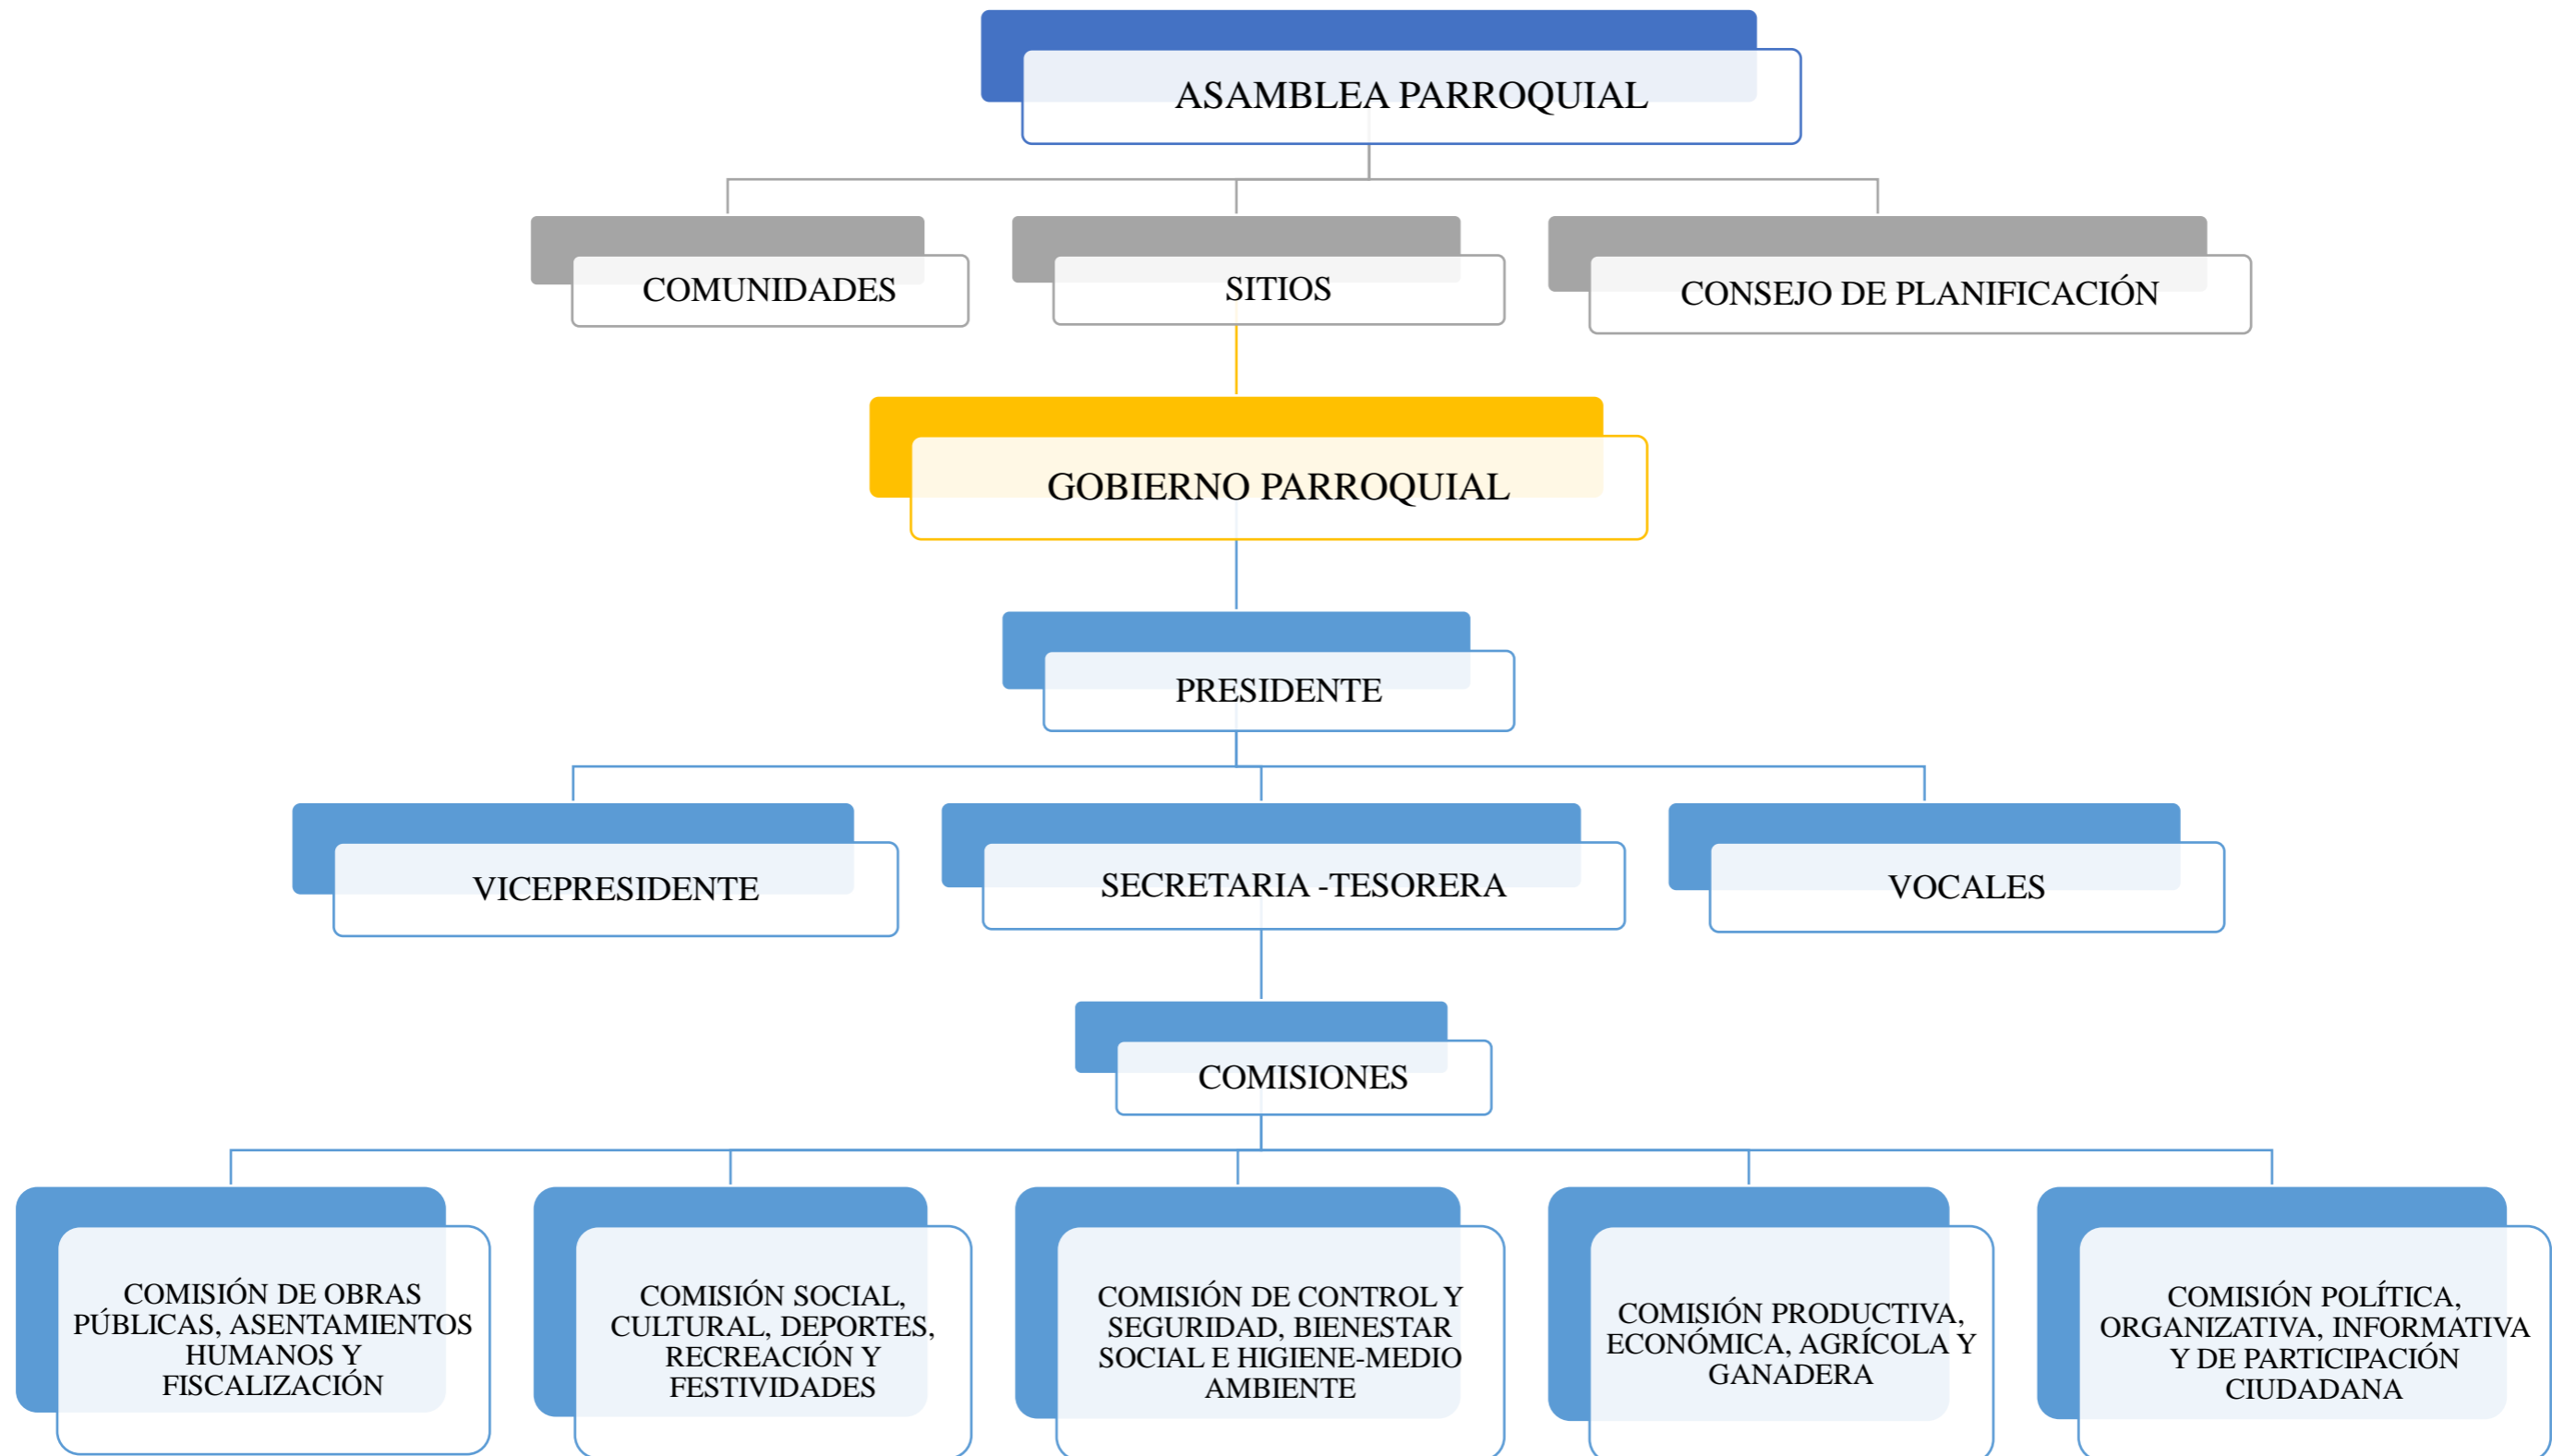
ASAMBLEA PARROQUIAL

COMUNIDADES

SITIOS

CONSEJO DE PLANIFICACIÓN

GOBIERNO PARROQUIAL

PRESIDENTE

VICEPRESIDENTE

SECRETARIA -TESORERA

VOCALES

COMISIONES

COMISIÓN DE OBRAS PÚBLICAS, ASENTAMIENTOS HUMANOS Y FISCALIZACIÓN

COMISIÓN SOCIAL, CULTURAL, DEPORTES, RECREACIÓN Y FESTIVIDADES

COMISIÓN DE CONTROL Y SEGURIDAD, BIENESTAR SOCIAL E HIGIENE-MEDIO AMBIENTE

COMISIÓN PRODUCTIVA, ECONÓMICA, AGRÍCOLA Y GANADERA

COMISIÓN POLÍTICA, ORGANIZATIVA, INFORMATIVA Y DE PARTICIPACIÓN CIUDADANA